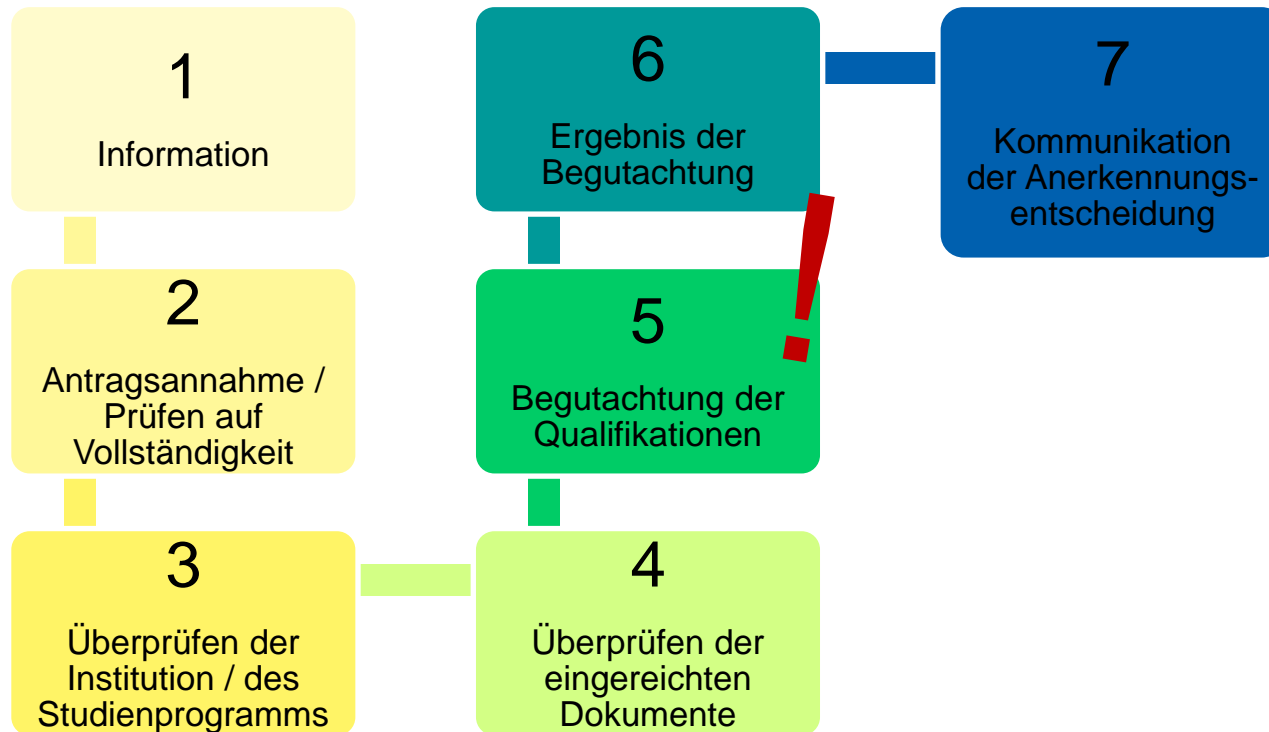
1

Information

2

Antragsannahme / Prüfen auf Vollständigkeit

3

Überprüfen der Institution / des Studienprogramms

4

Überprüfen der eingereichten Dokumente

5

Begutachtung der Qualifikationen

6

Ergebnis der Begutachtung

!

7

Kommunikation der Anerkennungsentscheidung